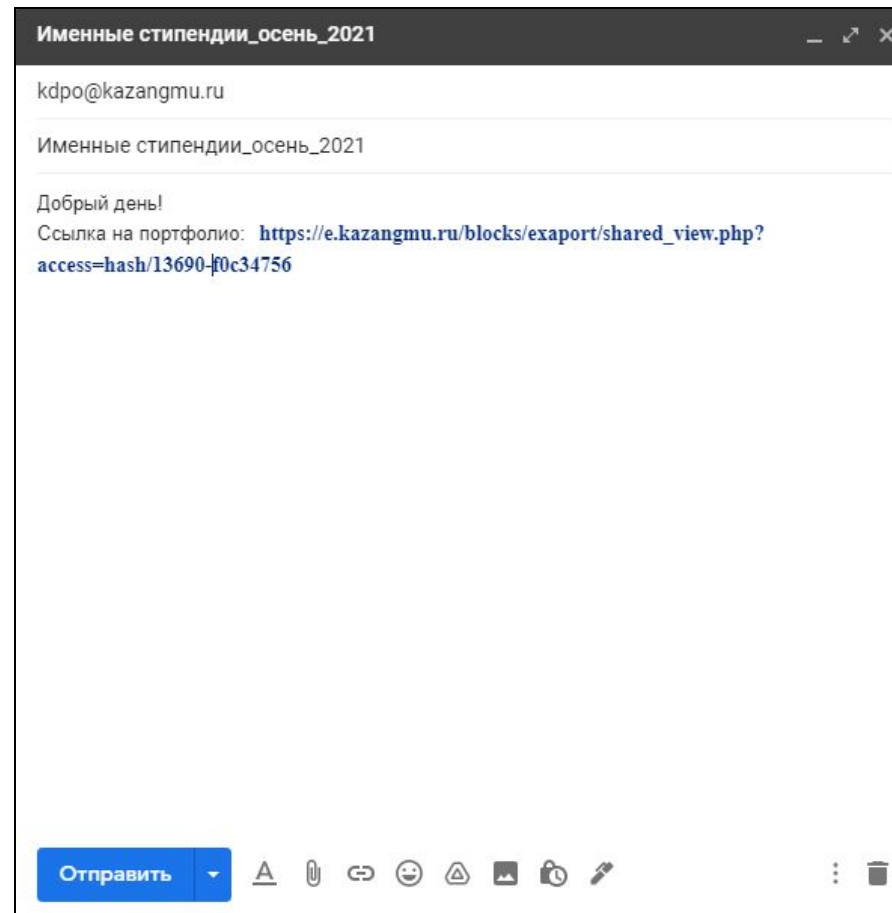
Именные стипендии_осень_2021

kdpo@kazangmu.ru

Именные стипендии_осень_2021

Добрый день!
Ссылка на портфолио: https://e.kazangmu.ru/blocks/exaport/shared_view.php?access=hash/13690-f0c34756

Отправить